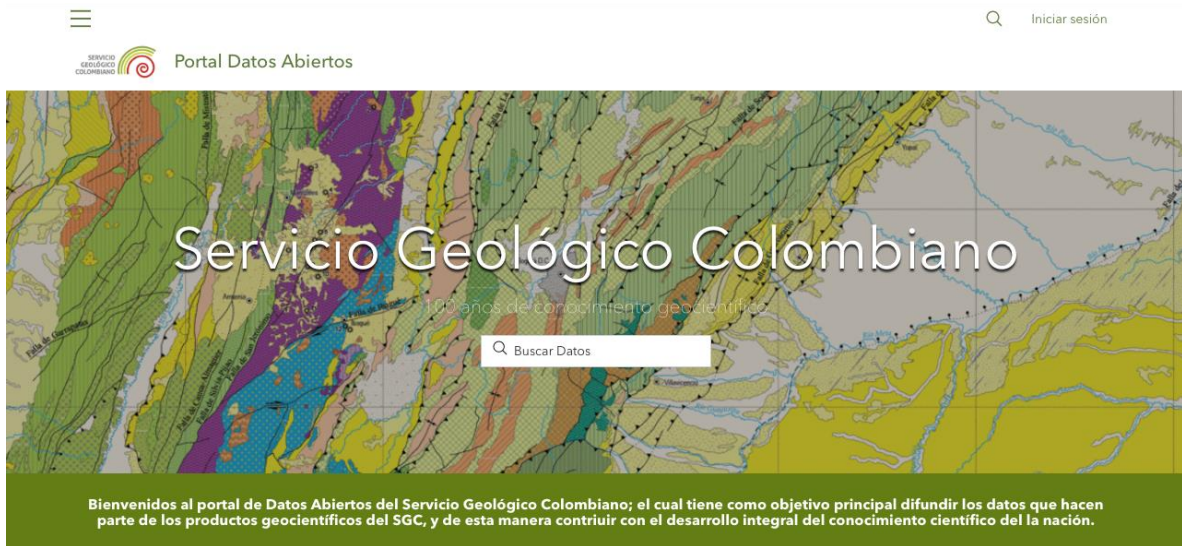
Iniciar sesión

SERVICIO GEOLÓGICO COLOMBIANO

Portal Datos Abiertos

Servicio Geológico Colombiano

100 años de conocimiento geocientífico

Buscar Datos

Bienvenidos al portal de Datos Abiertos del Servicio Geológico Colombiano; el cual tiene como objetivo principal difundir los datos que hacen parte de los productos geocientíficos del SGC, y de esta manera contriuir con el desarrollo integral del conocimiento científico de la nación.